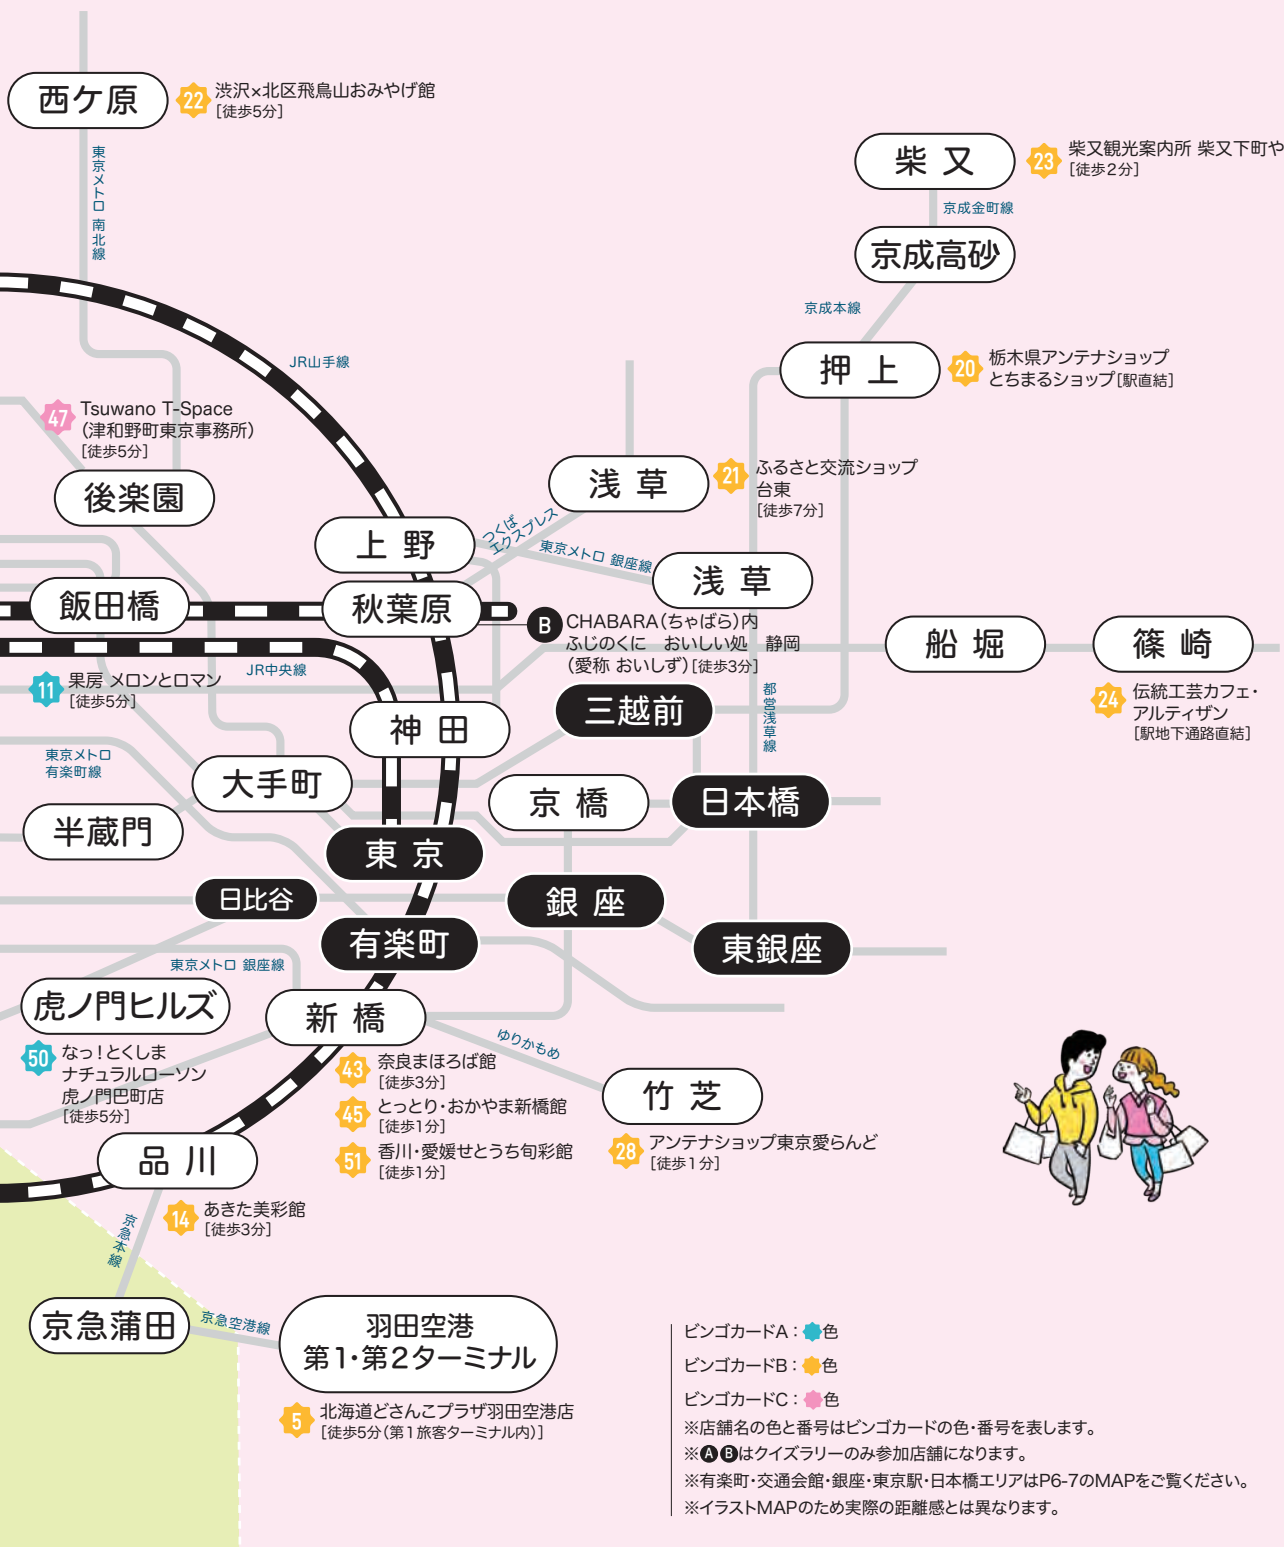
西ケ原
22 渋沢×北区飛鳥山おみやげ館
[徒歩5分]

東京メトロ南北線

柴又
23 柴又観光案内所 柴又下町や
[徒歩2分]

京成金町線

京成高砂

京成本線

JR山手線

押上
20 栃木県アンテナショップ とちまるショップ[駅直結]

47 Tsuwano T-Space (津和野町東京事務所)
[徒歩5分]

後楽園

浅草
21 ふるさと交流ショップ 台東
[徒歩7分]

つくばエクスプレス

上野

東京メトロ 銀座線

浅草

飯田橋

秋葉原

B CHABARA(ちゃばら)内 ふじのくに おいしい処 静岡 (愛称 おいしず)[徒歩3分]

船堀

篠崎

JR中央線

11 果房 メロンとロマン
[徒歩5分]

都営浅草線

24 伝統工芸カフェ・アルティザン
[駅地下通路直結]

三越前

神田

東京メトロ 有楽町線

大手町

京橋

日本橋

半蔵門

東京

日比谷

銀座

有楽町

東銀座

東京メトロ 銀座線

虎ノ門ヒルズ

新橋

ゆりかもめ

50 なっ!とくしま ナチュラルローソン 虎ノ門巴町店
[徒歩5分]

43 奈良まほろば館
[徒歩3分]

竹芝

45 とっとり・おかやま新橋館
[徒歩1分]

28 アンテナショップ東京愛らんど
[徒歩1分]

51 香川・愛媛せとうち旬彩館
[徒歩1分]

品川

14 あきた美彩館
[徒歩3分]

京急本線

京急蒲田

京急空港線

羽田空港 第1・第2ターミナル

5 北海道どさんこプラザ羽田空港店
[徒歩5分(第1旅客ターミナル内)]

ビンゴカードA: 色
ビンゴカードB: 色
ビンゴカードC: 色
※店舗名の色と番号はビンゴカードの色・番号を表します。
※ⒶⒷはクイズラリーのみ参加店舗になります。
※有楽町・交通会館・銀座・東京駅・日本橋エリアはP6-7のMAPをご覧ください。
※イラストMAPのため実際の距離感とは異なります。